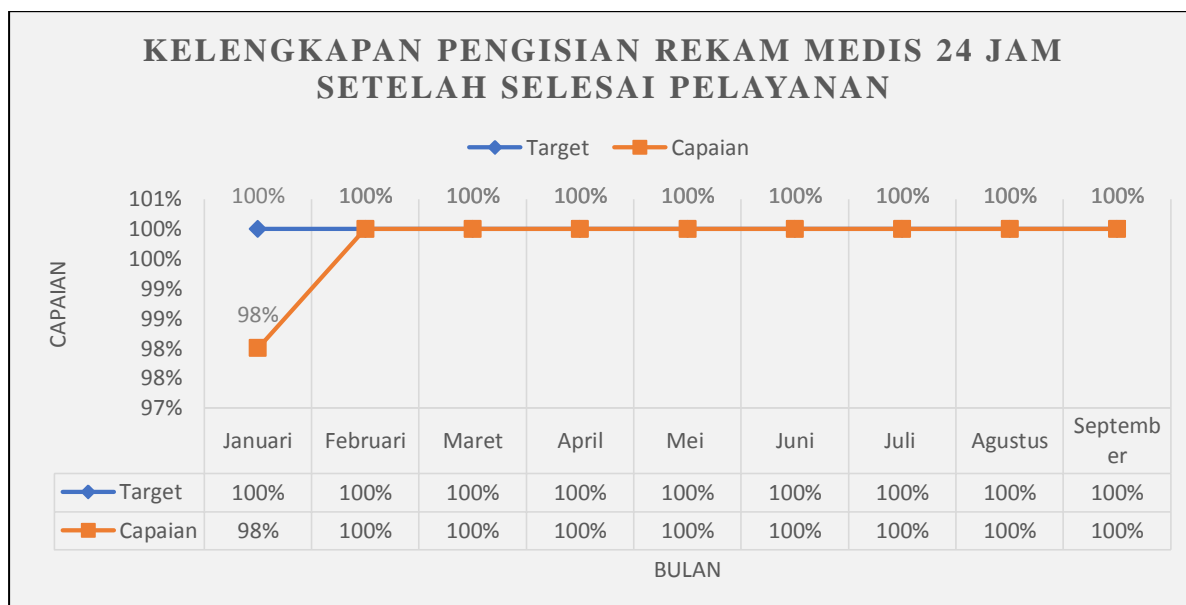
KELENGKAPAN PENGISIAN REKAM MEDIS 24 JAM SETELAH SELESAI PELAYANAN

Target Capaian

CAPAIAN

101%
100%
100%
99%
99%
98%
98%
97%

100% 100% 100% 100% 100% 100% 100% 100% 100%

98%

| | Januari | Februari | Maret | April | Mei | Juni | Juli | Agustus | September |
|---|---|---|---|---|---|---|---|---|---|
| Target | 100% | 100% | 100% | 100% | 100% | 100% | 100% | 100% | 100% |
| Capaian | 98% | 100% | 100% | 100% | 100% | 100% | 100% | 100% | 100% |

BULAN